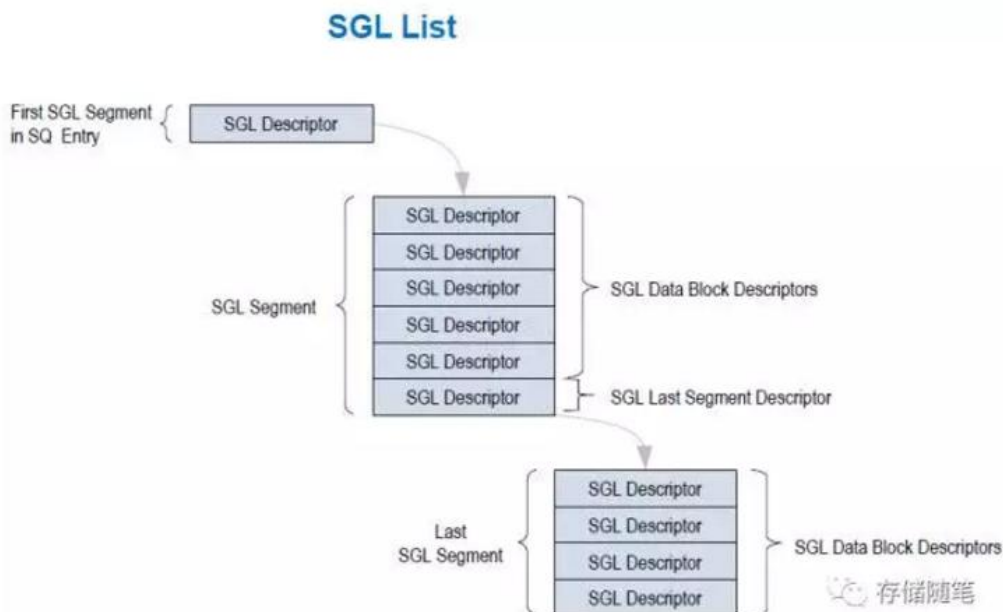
SGL List

First SGL Segment in SQ Entry

SGL Descriptor

SGL Segment

SGL Descriptor
SGL Descriptor
SGL Descriptor
SGL Descriptor
SGL Descriptor
SGL Descriptor

SGL Data Block Descriptors

SGL Last Segment Descriptor

Last SGL Segment

SGL Descriptor
SGL Descriptor
SGL Descriptor
SGL Descriptor

SGL Data Block Descriptors

存储随笔